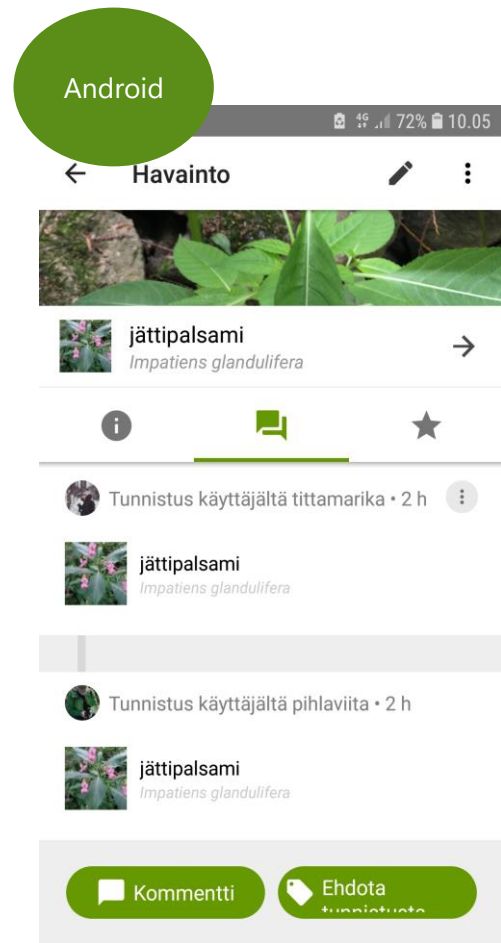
Android

4G 72% 10.05

Havainto

jättipalsami
Impatiens glandulifera

Tunnistus käyttäjältä tittamarika • 2 h

jättipalsami
Impatiens glandulifera

Tunnistus käyttäjältä pihlaviita • 2 h

jättipalsami
Impatiens glandulifera

Kommentti

Ehdota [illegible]